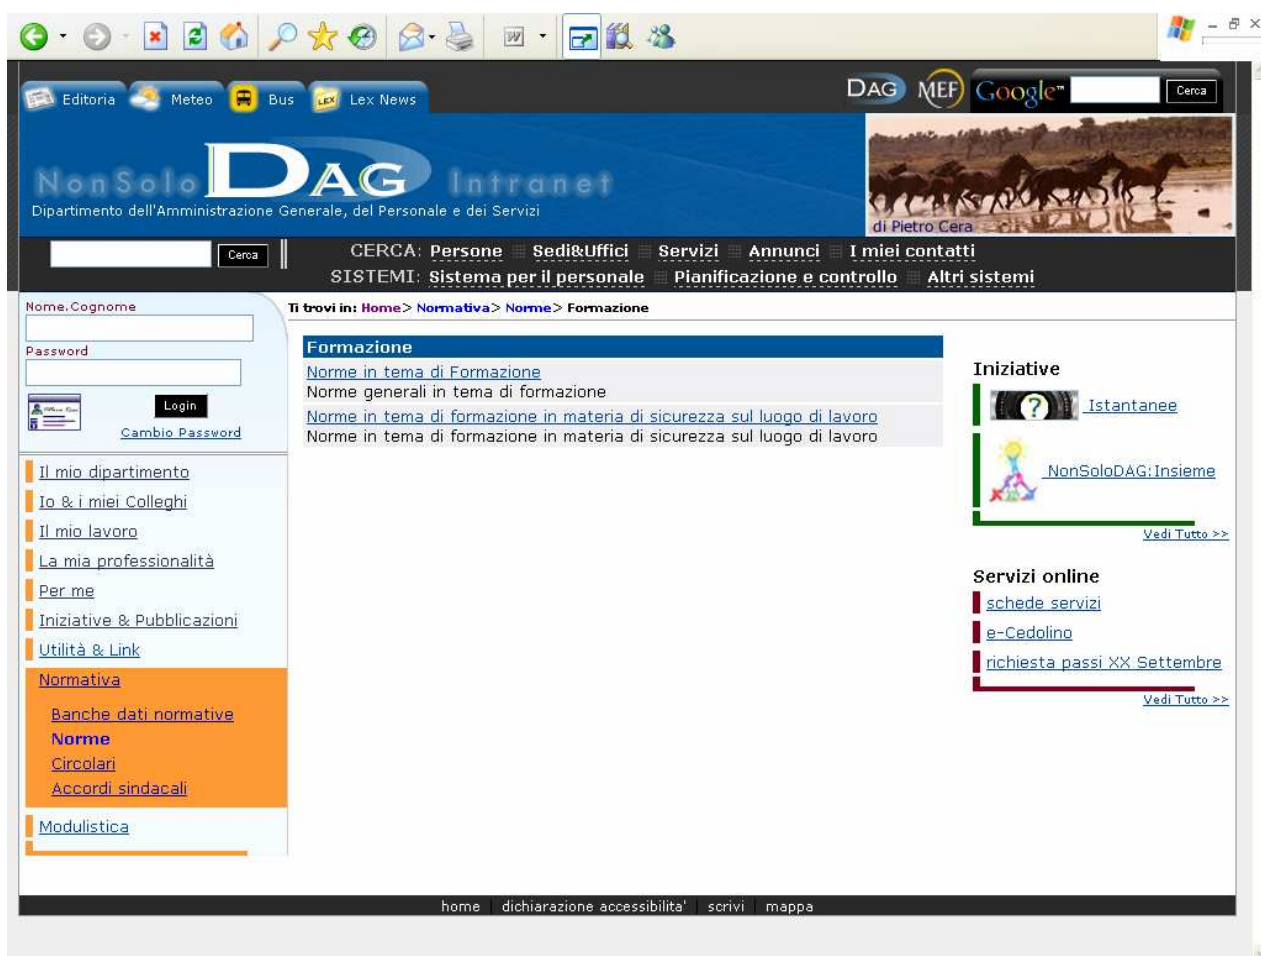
Editoria Meteo Bus Lex News

DAG MEF Google Cerca

NonSolo DAG Intranet
Dipartimento dell'Amministrazione Generale, del Personale e dei Servizi

di Pietro Cera

Cerca

CERCA: Persone Sedi&Uffici Servizi Annunci I miei contatti
SISTEMI: Sistema per il personale Pianificazione e controllo Altri sistemi

Nome.Cognome

Password

Login

Cambio Password

Il mio dipartimento
Io & i miei Colleghi
Il mio lavoro
La mia professionalità
Per me
Iniziative & Pubblicazioni
Utilità & Link
Normativa
Banche dati normative
Norme
Circolari
Accordi sindacali
Modulistica

Ti trovi in: Home> Normativa> Norme> Formazione

Formazione

Norme in tema di Formazione
Norme generali in tema di formazione

Norme in tema di formazione in materia di sicurezza sul luogo di lavoro
Norme in tema di formazione in materia di sicurezza sul luogo di lavoro

Iniziative

Istantanee

NonSoloDAG:Insieme

Vedi Tutto >>

Servizi online

schede servizi

e-Cedolino

richiesta passi XX Settembre

Vedi Tutto >>

home dichiarazione accessibilita' scrivi mappa